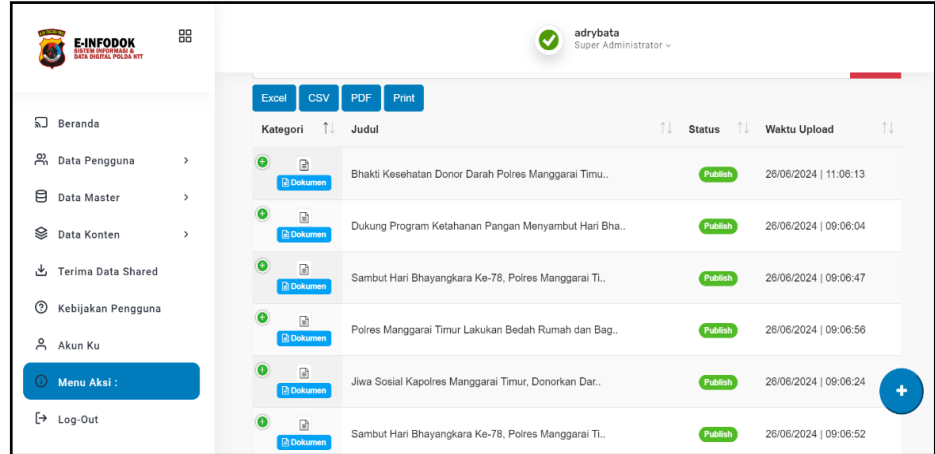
E-INFODOK
SISTEM INFORMASI & DATA DIGITAL POLDA NTT

adrybata
Super Administrator

Beranda
Data Pengguna
Data Master
Data Konten
Terima Data Shared
Kebijakan Pengguna
Akun Ku
Menu Aksi :
Log-Out

Excel CSV PDF Print

| Kategori | Judul | Status | Waktu Upload |
|---|---|---|---|
| Dokumen | Bhakti Kesehatan Donor Darah Polres Manggarai Timu.. | Publish | 26/06/2024 \| 11:06:13 |
| Dokumen | Dukung Program Ketahanan Pangan Menyambut Hari Bha.. | Publish | 26/06/2024 \| 09:06:04 |
| Dokumen | Sambut Hari Bhayangkara Ke-78, Polres Manggarai Ti.. | Publish | 26/06/2024 \| 09:06:47 |
| Dokumen | Polres Manggarai Timur Lakukan Bedah Rumah dan Bag.. | Publish | 26/06/2024 \| 09:06:56 |
| Dokumen | Jiwa Sosial Kapolres Manggarai Timur, Donorkan Dar.. | Publish | 26/06/2024 \| 09:06:24 |
| Dokumen | Sambut Hari Bhayangkara Ke-78, Polres Manggarai Ti.. | Publish | 26/06/2024 \| 09:06:52 |

+